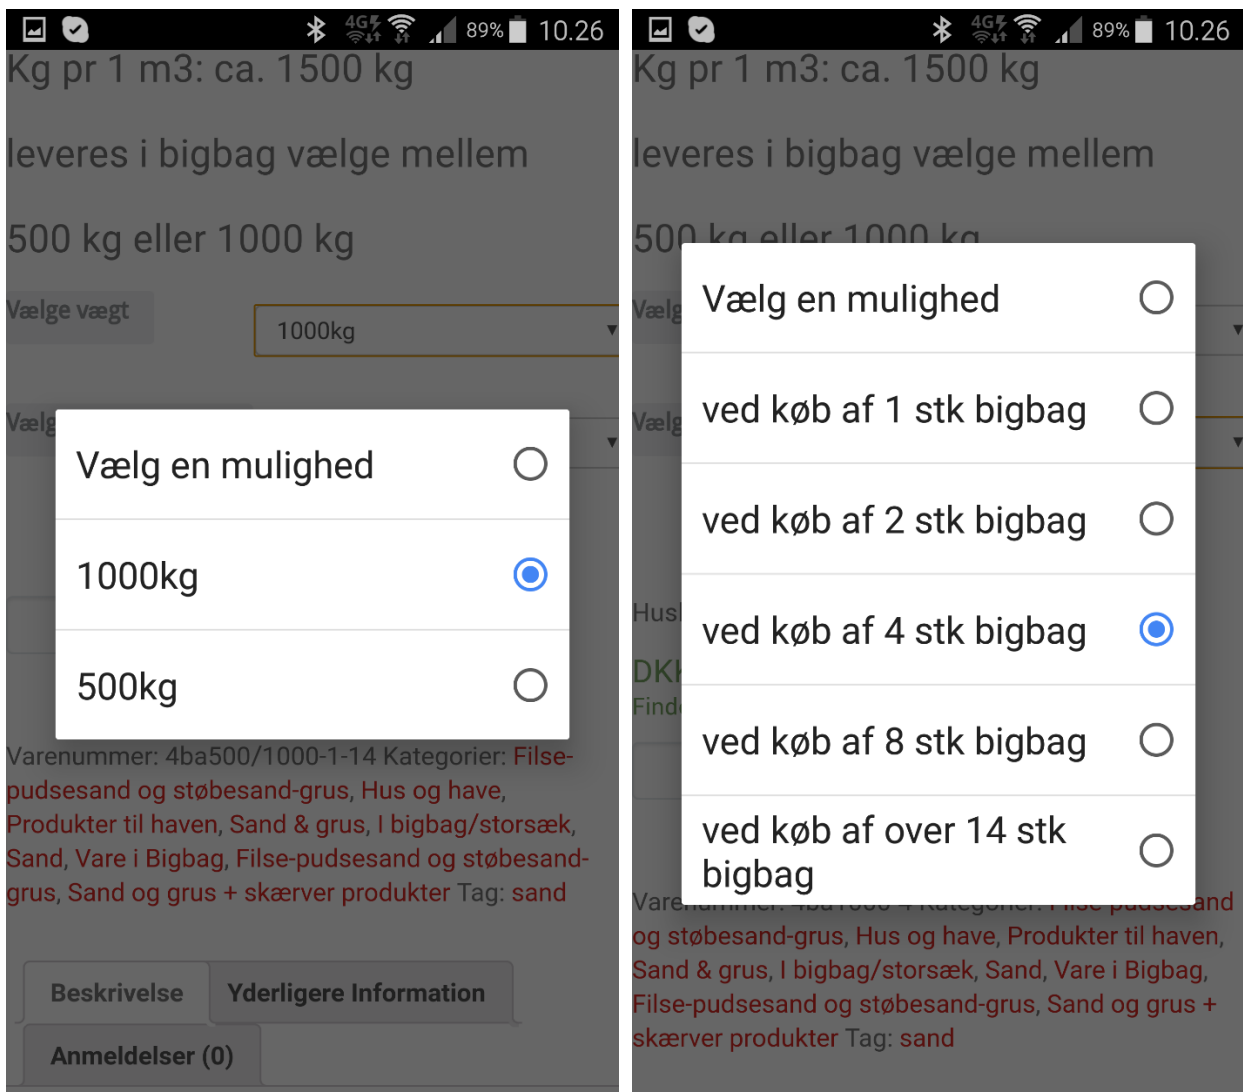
89% 10.26

Kg pr 1 m3: ca. 1500 kg

leveres i bigbag vælge mellem

500 kg eller 1000 kg

Vælge vægt

1000kg

Vælg

Vælg en mulighed

1000kg

500kg

Varenummer: 4ba500/1000-1-14 Kategorier: Filsepudsesand og støbesand-grus, Hus og have, Produkter til haven, Sand & grus, I bigbag/storsæk, Sand, Vare i Bigbag, Filse-pudsesand og støbesand-grus, Sand og grus + skærver produkter Tag: sand

Beskrivelse

Yderligere Information

Anmeldelser (0)

89% 10.26

Kg pr 1 m3: ca. 1500 kg

leveres i bigbag vælge mellem

500 kg eller 1000 kg

Vælg

Vælg

Hus

DKK

Find

Vælg en mulighed

ved køb af 1 stk bigbag

ved køb af 2 stk bigbag

ved køb af 4 stk bigbag

ved køb af 8 stk bigbag

ved køb af over 14 stk bigbag

Vare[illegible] Filse-pudsesand og støbesand-grus, Hus og have, Produkter til haven, Sand & grus, I bigbag/storsæk, Sand, Vare i Bigbag, Filse-pudsesand og støbesand-grus, Sand og grus + skærver produkter Tag: sand